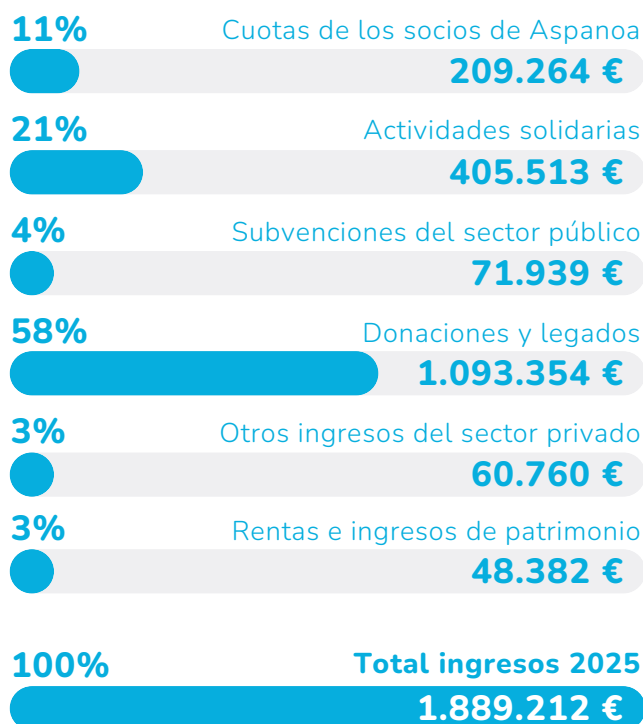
11%
Cuotas de los socios de Aspanoa
209.264 €

21%
Actividades solidarias
405.513 €

4%
Subvenciones del sector público
71.939 €

58%
Donaciones y legados
1.093.354 €

3%
Otros ingresos del sector privado
60.760 €

3%
Rentas e ingresos de patrimonio
48.382 €

100%
Total ingresos 2025
1.889.212 €